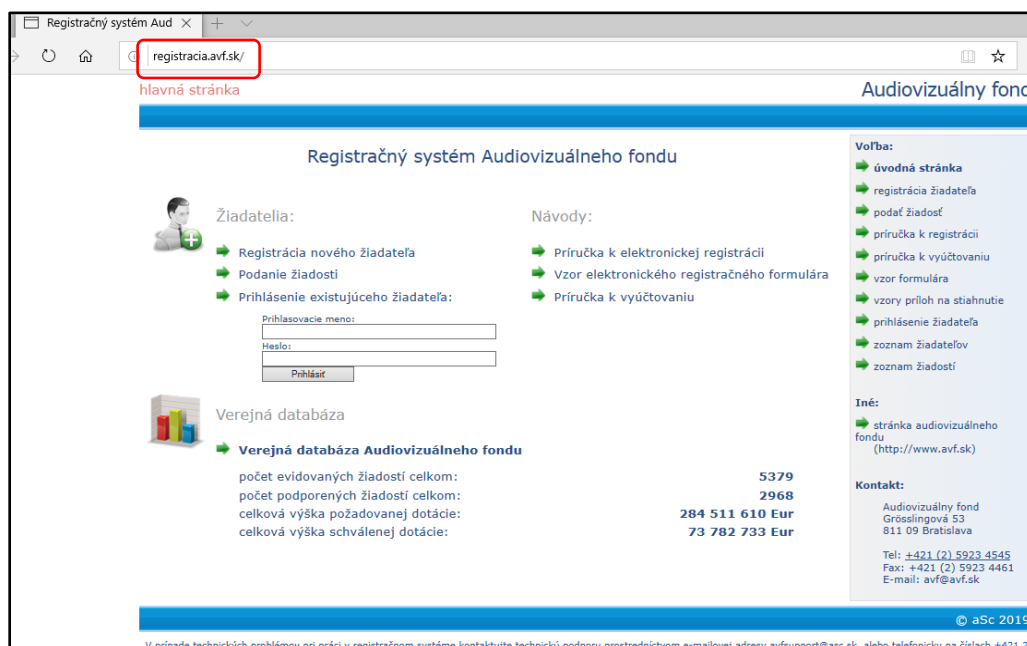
Registračný systém Aud ×

registracia.avf.sk/

hlavná stránka

Audiovizuálny fond

Registračný systém Audiovizuálneho fondu

Žiadatelia:

Registrácia nového žiadateľa
Podanie žiadosti
Prihlásenie existujúceho žiadateľa:

Prihlasovacie meno:

Heslo:

Prihlásiť

Návody:

Príručka k elektronickej registrácii
Vzor elektronického registračného formulára
Príručka k vyúčtovaniu

Verejná databáza

Verejná databáza Audiovizuálneho fondu

| | |
|---|---|
| počet evidovaných žiadostí celkom: | 5379 |
| počet podporených žiadostí celkom: | 2968 |
| celková výška požadovanej dotácie: | 284 511 610 Eur |
| celková výška schválenej dotácie: | 73 782 733 Eur |

Voľba:
úvodná stránka
registrácia žiadateľa
podať žiadosť
príručka k registrácii
príručka k vyúčtovaniu
vzor formulára
vzory príloh na stiahnutie
prihlásenie žiadateľa
zoznam žiadateľov
zoznam žiadostí

Iné:
stránka audiovizuálneho fondu (http://www.avf.sk)

Kontakt:
Audiovizuálny fond
Grösslingová 53
811 09 Bratislava

Tel: +421 (2) 5923 4545
Fax: +421 (2) 5923 4461
E-mail: avf@avf.sk

© aSc 2019

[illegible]